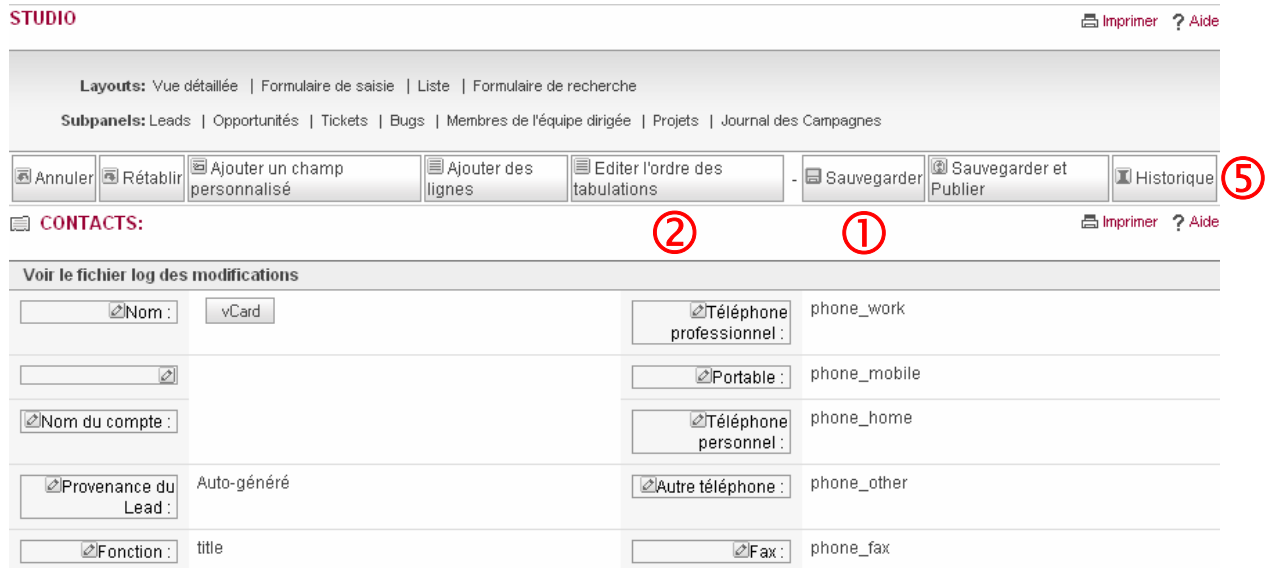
STUDIO

Imprimer ? Aide

Layouts: Vue détaillée | Formulaire de saisie | Liste | Formulaire de recherche

Subpanels: Leads | Opportunités | Tickets | Bugs | Membres de l'équipe dirigée | Projets | Journal des Campagnes

Annuler | Rétablir | Ajouter un champ personnalisé | Ajouter des lignes | Editer l'ordre des tabulations | - | Sauvegarder | Sauvegarder et Publier | Historique ⑤

CONTACTS:

② ①

Imprimer ? Aide

Voir le fichier log des modifications

| | | | |
|---|---|---|---|
| Nom : | vCard | Téléphone professionnel : | phone_work |
| | | Portable : | phone_mobile |
| Nom du compte : | | Téléphone personnel : | phone_home |
| Provenance du Lead : | Auto-généré | Autre téléphone : | phone_other |
| Fonction : | title | Fax : | phone_fax |